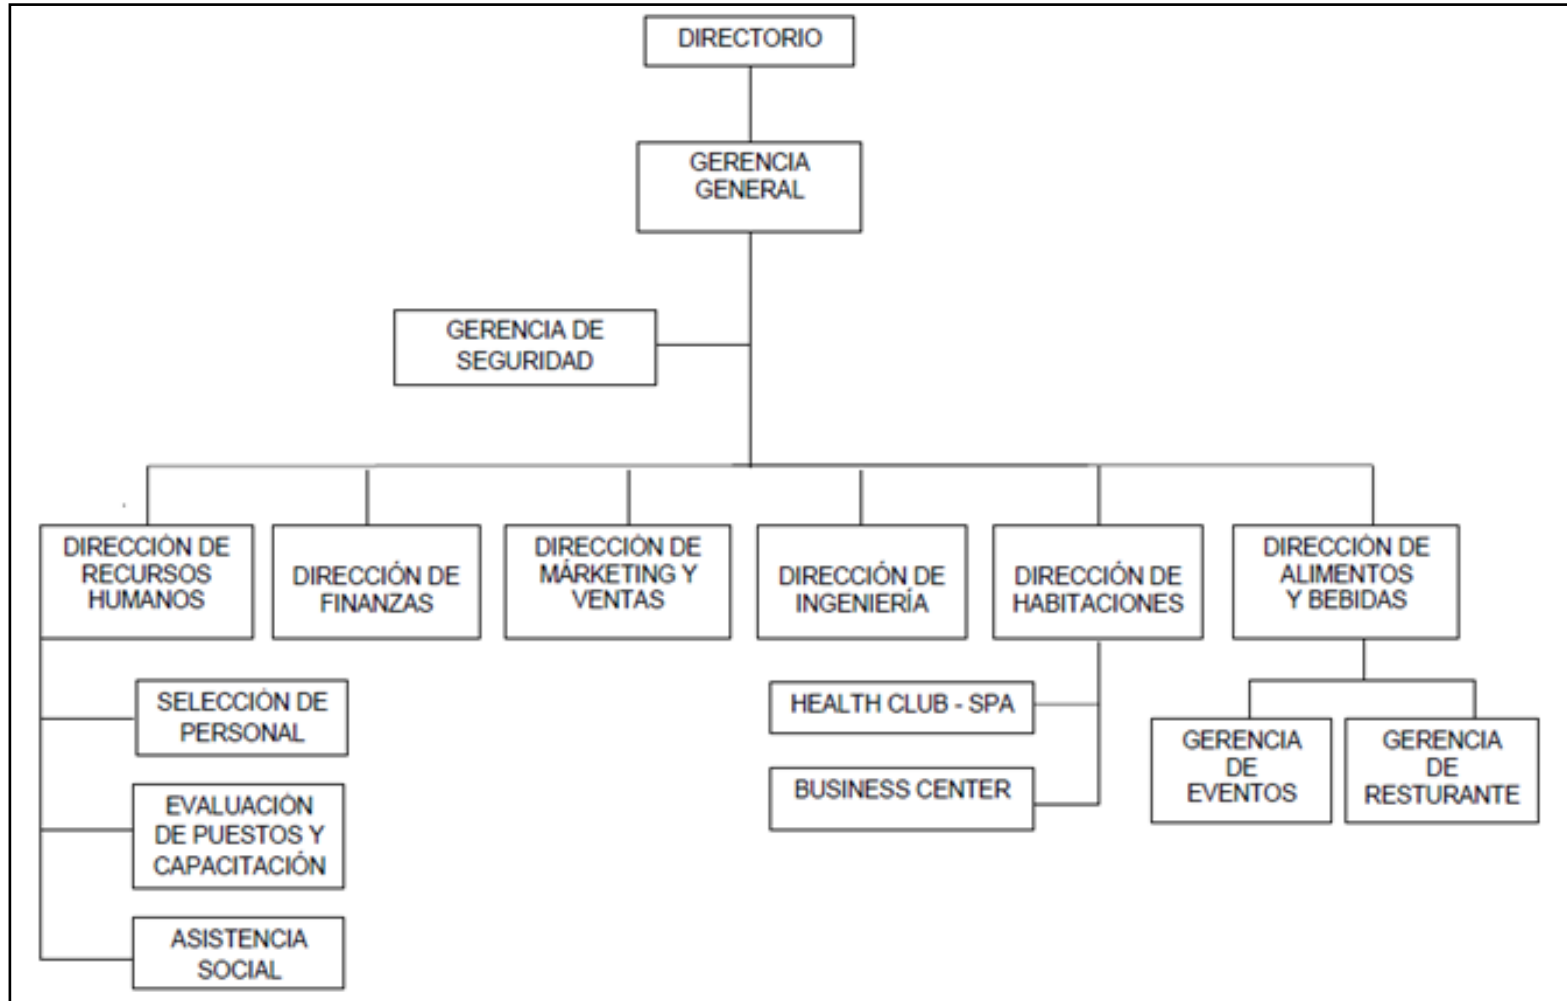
DIRECTORIO

GERENCIA GENERAL

GERENCIA DE SEGURIDAD

DIRECCIÓN DE RECURSOS HUMANOS

DIRECCIÓN DE FINANZAS

DIRECCIÓN DE MÁRKETING Y VENTAS

DIRECCIÓN DE INGENIERÍA

DIRECCIÓN DE HABITACIONES

DIRECCIÓN DE ALIMENTOS Y BEBIDAS

SELECCIÓN DE PERSONAL

EVALUACIÓN DE PUESTOS Y CAPACITACIÓN

ASISTENCIA SOCIAL

HEALTH CLUB - SPA

BUSINESS CENTER

GERENCIA DE EVENTOS

GERENCIA DE RESTURANTE